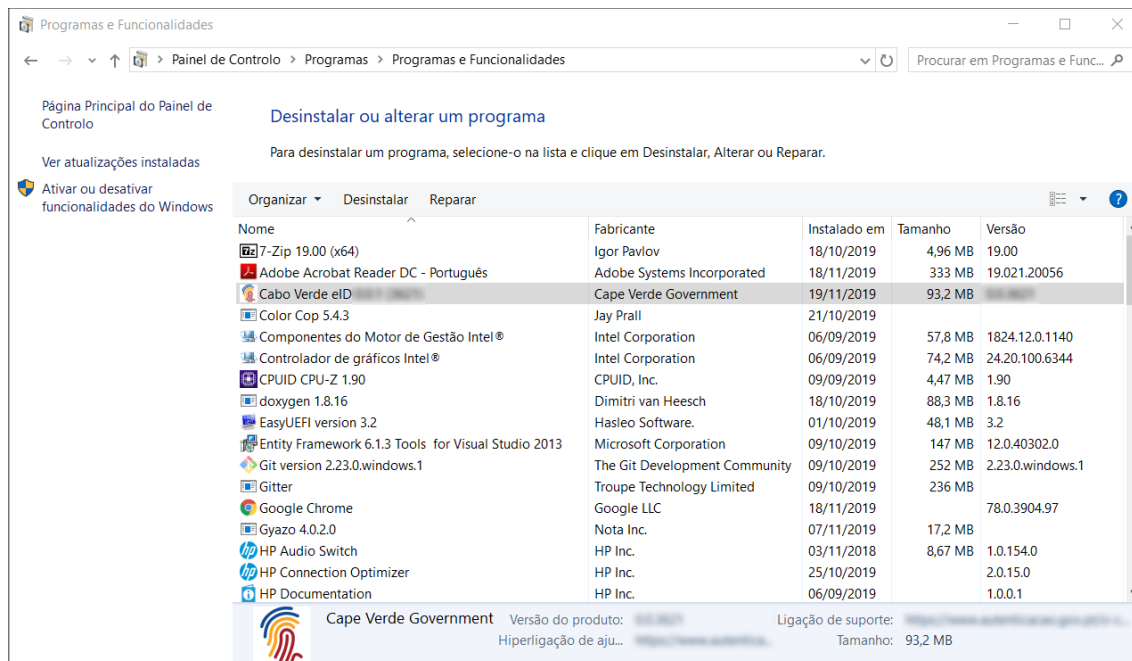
Programas e Funcionalidades

Painel de Controlo > Programas > Programas e Funcionalidades

Procurar em Programas e Func...

Página Principal do Painel de Controlo

Ver atualizações instaladas

Ativar ou desativar funcionalidades do Windows

Desinstalar ou alterar um programa

Para desinstalar um programa, selecione-o na lista e clique em Desinstalar, Alterar ou Reparar.

Organizar ▾ Desinstalar Reparar

| Nome | Fabricante | Instalado em | Tamanho | Versão |
|---|---|---|---|---|
| 7-Zip 19.00 (x64) | Igor Pavlov | 18/10/2019 | 4,96 MB | 19.00 |
| Adobe Acrobat Reader DC - Português | Adobe Systems Incorporated | 18/11/2019 | 333 MB | 19.021.20056 |
| Cabo Verde eID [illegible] | Cape Verde Government | 19/11/2019 | 93,2 MB | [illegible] |
| Color Cop 5.4.3 | Jay Prall | 21/10/2019 | | |
| Componentes do Motor de Gestão Intel® | Intel Corporation | 06/09/2019 | 57,8 MB | 1824.12.0.1140 |
| Controlador de gráficos Intel® | Intel Corporation | 06/09/2019 | 74,2 MB | 24.20.100.6344 |
| CPUID CPU-Z 1.90 | CPUID, Inc. | 09/09/2019 | 4,47 MB | 1.90 |
| doxygen 1.8.16 | Dimitri van Heesch | 18/10/2019 | 88,3 MB | 1.8.16 |
| EasyUEFI version 3.2 | Hasleo Software. | 01/10/2019 | 48,1 MB | 3.2 |
| Entity Framework 6.1.3 Tools for Visual Studio 2013 | Microsoft Corporation | 09/10/2019 | 147 MB | 12.0.40302.0 |
| Git version 2.23.0.windows.1 | The Git Development Community | 09/10/2019 | 252 MB | 2.23.0.windows.1 |
| Gitter | Troupe Technology Limited | 09/10/2019 | 236 MB | |
| Google Chrome | Google LLC | 18/11/2019 | | 78.0.3904.97 |
| Gyazo 4.0.2.0 | Nota Inc. | 07/11/2019 | 17,2 MB | |
| HP Audio Switch | HP Inc. | 03/11/2018 | 8,67 MB | 1.0.154.0 |
| HP Connection Optimizer | HP Inc. | 25/10/2019 | | 2.0.15.0 |
| HP Documentation | HP Inc. | 06/09/2019 | | 1.0.0.1 |

Cape Verde Government Versão do produto: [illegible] Ligação de suporte: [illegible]
Hiperligação de aju... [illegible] Tamanho: 93,2 MB